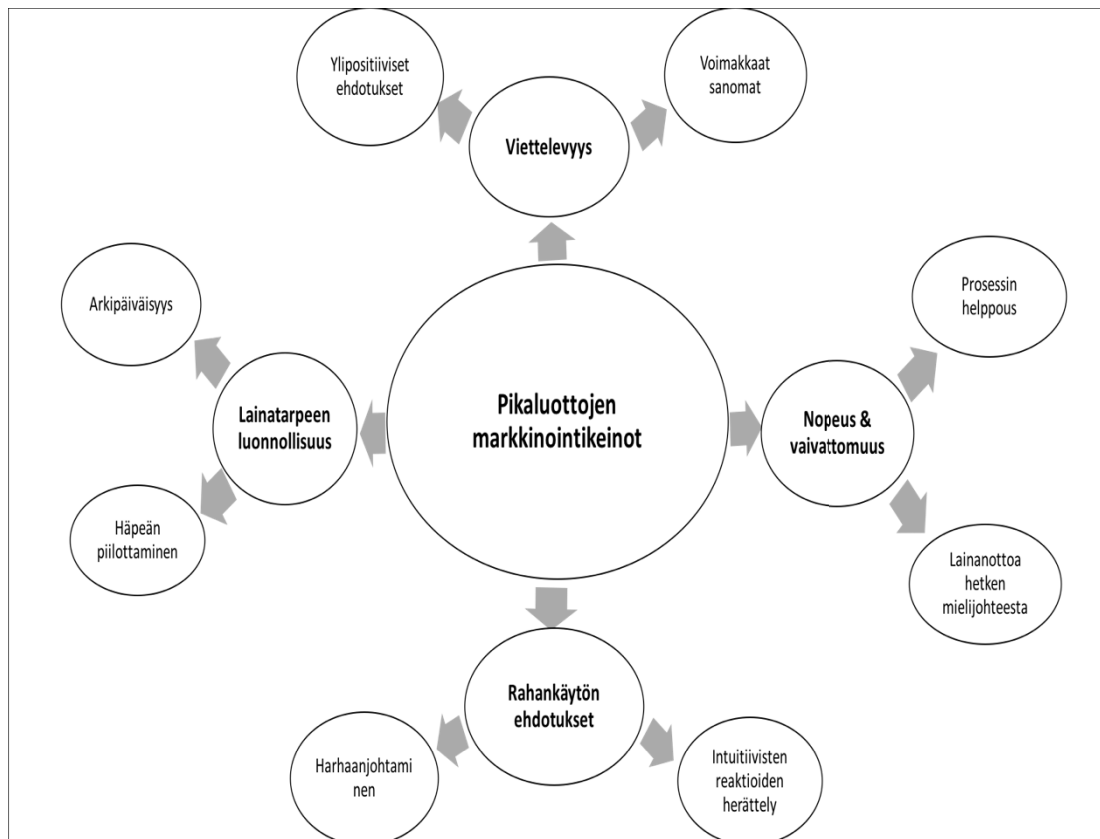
Ylipositiiviset ehdotukset

Voimakkaat sanomat

Viettelevyys

Arkipäiväisyys

Prosessin helppous

Lainatarpeen luonnollisuus

Pikaluottojen markkinointikeinot

Nopeus & vaivattomuus

Häpeän piilottaminen

Lainanottoa hetken mielijohteesta

Rahankäytön ehdotukset

Harhaanjohtaminen

Intuitiivisten reaktioiden herättely